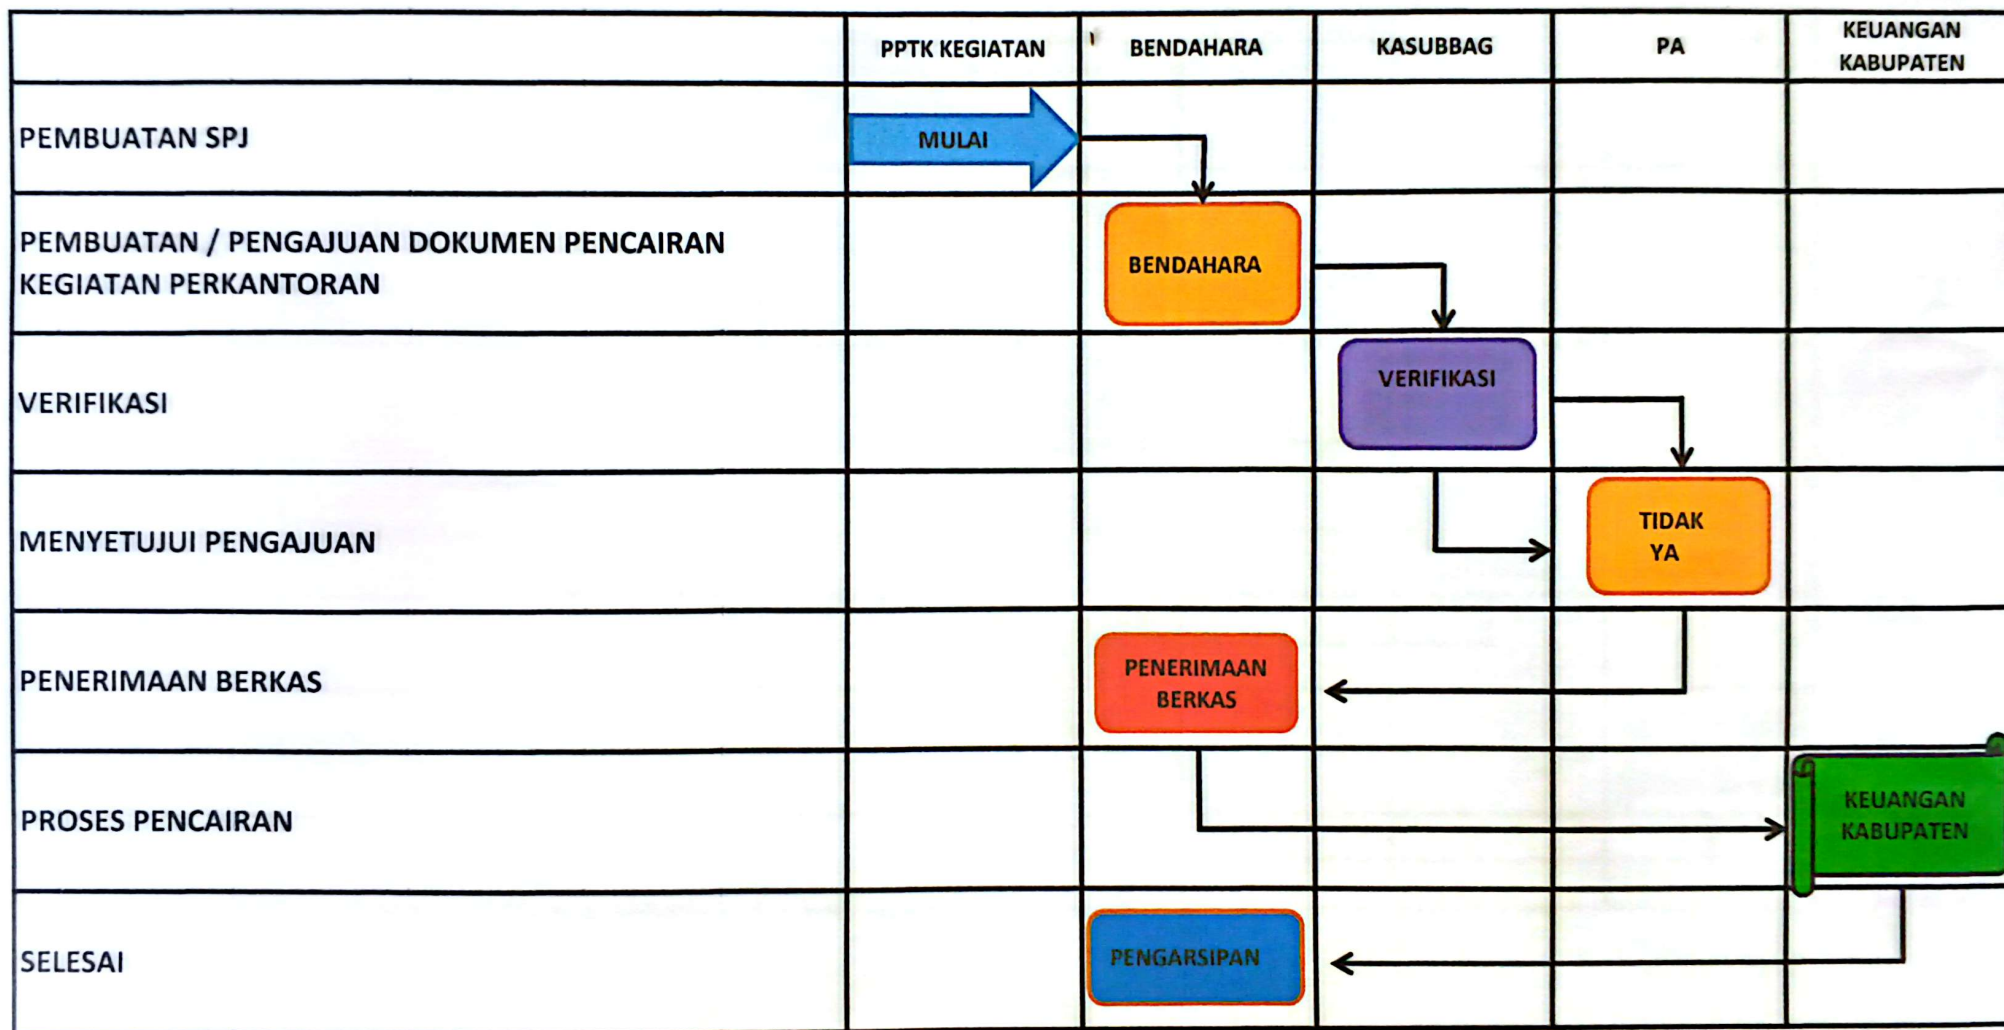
| | PPTK KEGIATAN | BENDAHARA | KASUBBAG | PA | KEUANGAN KABUPATEN |
|---|---|---|---|---|---|
| PEMBUATAN SPJ | MULAI | | | | |
| PEMBUATAN / PENGAJUAN DOKUMEN PENCAIRAN KEGIATAN PERKANTORAN | | BENDAHARA | | | |
| VERIFIKASI | | | VERIFIKASI | | |
| MENYETUJUI PENGAJUAN | | | | TIDAK YA | |
| PENERIMAAN BERKAS | | PENERIMAAN BERKAS | | | |
| PROSES PENCAIRAN | | | | | KEUANGAN KABUPATEN |
| SELESAI | | PENGARSIPAN | | | |